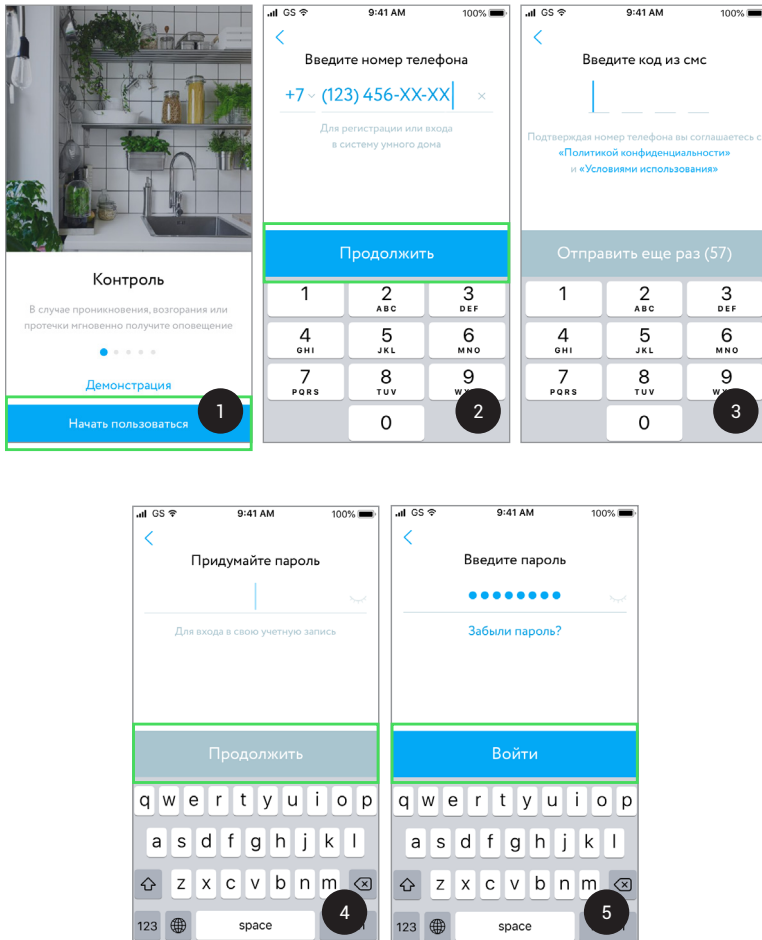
Контроль

В случае проникновения, возгорания или протечки мгновенно получите оповещение

Демонстрация

Начать пользоваться

1

GS 9:41 AM 100%

Введите номер телефона

+7 (123) 456-XX-XX ×

Для регистрации или входа в систему умного дома

Продолжить

| 1 | 2 ABC | 3 DEF |
|---|---|---|
| 4 GHI | 5 JKL | 6 MNO |
| 7 PQRS | 8 TUV | 9 WX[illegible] |
| | 0 | |

2

GS 9:41 AM 100%

Введите код из смс

Подтверждая номер телефона вы соглашаетесь с «Политикой конфиденциальности» и «Условиями использования»

Отправить еще раз (57)

| 1 | 2 ABC | 3 DEF |
|---|---|---|
| 4 GHI | 5 JKL | 6 MNO |
| 7 PQRS | 8 TUV | 9 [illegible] |
| | 0 | |

3

GS 9:41 AM 100%

Придумайте пароль

Для входа в свою учетную запись

Продолжить

q w e r t y u i o p
a s d f g h j k l
z x c v b n m
123 space

4

GS 9:41 AM 100%

Введите пароль

••••••••

Забыли пароль?

Войти

q w e r t y u i o p
a s d f g h j k l
z x c v b n m
123 space

5